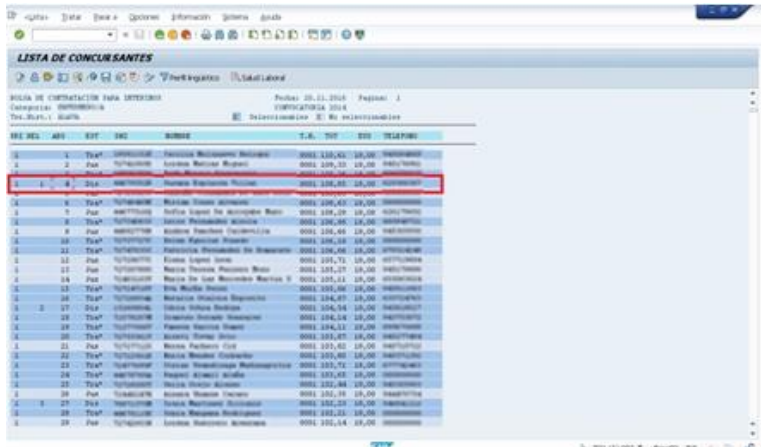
<Lista   Tratar   Pasar a   Opciones   Información   Sistema   Ayuda

LISTA DE CONCURSANTES

Perfil lingüístico   Salud Laboral

BOLSA DE CONTRATACION PARA INTERINOS   Fecha: 20.11.2014   Pagina: 1
Categoria: ENFERMERIA   CONVOCATORIA 2014
Tes.Distr.: SIAPA   Seleccionables   No seleccionables

| PRI NEL | ARO | EST | DNI | NOMBRE | T.R. | TOT | TOO | TELEFONO |
|---|---|---|---|---|---|---|---|---|
| 1 | 1 | Tra* | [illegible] | Patricia Mulleiro Bolinar | 0001 | 110,41 | 10,00 | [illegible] |
| 1 | 2 | Pue | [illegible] | Lorena Mateos Miguel | 0001 | 109,33 | 10,00 | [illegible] |
| 1 | 3 | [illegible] | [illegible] | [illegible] | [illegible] | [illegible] | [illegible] | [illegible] |
| 1 | 4 | Dis | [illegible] | Yurena Espinosa Trillo | 0001 | 108,85 | 10,00 | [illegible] |
| 1 | 5 | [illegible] | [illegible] | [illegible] | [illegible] | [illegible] | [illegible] | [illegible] |
| 1 | 6 | Tra* | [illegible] | Miriam Gomez Acevedo | 0001 | 108,43 | 10,00 | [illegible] |
| 1 | 7 | Pue | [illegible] | Sofia Lopez De Arriqabe Muro | 0001 | 108,28 | 10,00 | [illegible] |
| 1 | 8 | Tra* | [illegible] | Luisa Fernandez Alonso | 0001 | 108,00 | 10,00 | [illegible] |
| 1 | 9 | Pue | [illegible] | Andrea Sanchez Caldevilla | 0001 | 106,66 | 10,00 | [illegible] |
| 1 | 10 | Tra* | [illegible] | Belen Egurrola Pineda | 0001 | 106,18 | 10,00 | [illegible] |
| 1 | 11 | Tra* | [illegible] | Patricia Fernandez De Gamarra | 0001 | 106,06 | 10,00 | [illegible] |
| 1 | 12 | Pue | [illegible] | Elena Lopez Lora | 0001 | 105,71 | 10,00 | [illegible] |
| 1 | 13 | Pue | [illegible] | Maria Teresa Pascual Mozo | 0001 | 105,37 | 10,00 | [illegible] |
| 1 | 14 | Pue | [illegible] | Maria De Las Mercedes Martin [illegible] | 0001 | 105,11 | 10,00 | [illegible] |
| 1 | 15 | Tra* | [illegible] | Eva Muñoz Perez | 0001 | 105,08 | 10,00 | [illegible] |
| 1 | 16 | Tra* | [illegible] | Natalia Otaolea Esposito | 0001 | 104,87 | 10,00 | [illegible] |
| 1 | 2 17 | Dis | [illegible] | Idoia Ochoa Bedoya | 0001 | 104,54 | 10,00 | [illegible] |
| 1 | 18 | Tra* | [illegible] | Iratxe Duranz Gonzalez | 0001 | 104,14 | 10,00 | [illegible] |
| 1 | 19 | Tra* | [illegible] | Yasmina Garcia Gomez | 0001 | 104,11 | 10,00 | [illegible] |
| 1 | 20 | Tra* | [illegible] | Arantz Torre Ortiz | 0001 | 103,87 | 10,00 | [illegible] |
| 1 | 21 | Pue | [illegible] | Marta Pacheco Ruiz | 0001 | 103,82 | 10,00 | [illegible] |
| 1 | 22 | Tra* | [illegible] | Maria Mendez Colorado | 0001 | 103,80 | 10,00 | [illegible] |
| 1 | 23 | Tra* | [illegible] | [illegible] | 0001 | 103,72 | 10,00 | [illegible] |
| 1 | 24 | Tra* | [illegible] | Raquel Arnaiz Achón | 0001 | 103,60 | 10,00 | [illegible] |
| 1 | 25 | Tra* | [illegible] | Uxia Ortiz Alonso | 0001 | 102,84 | 10,00 | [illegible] |
| 1 | 26 | Pue | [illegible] | Ainhoa Romero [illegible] | 0001 | 102,35 | 10,00 | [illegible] |
| 1 | 5 27 | Tra* | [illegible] | Yolanda Martinez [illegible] | 0001 | 102,23 | 10,00 | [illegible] |
| 1 | 28 | Tra* | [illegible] | Iraia Marquez Rodriguez | 0001 | 102,21 | 10,00 | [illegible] |
| 1 | 29 | Tra* | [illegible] | Lorena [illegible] | 0001 | 102,14 | 10,00 | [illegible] |